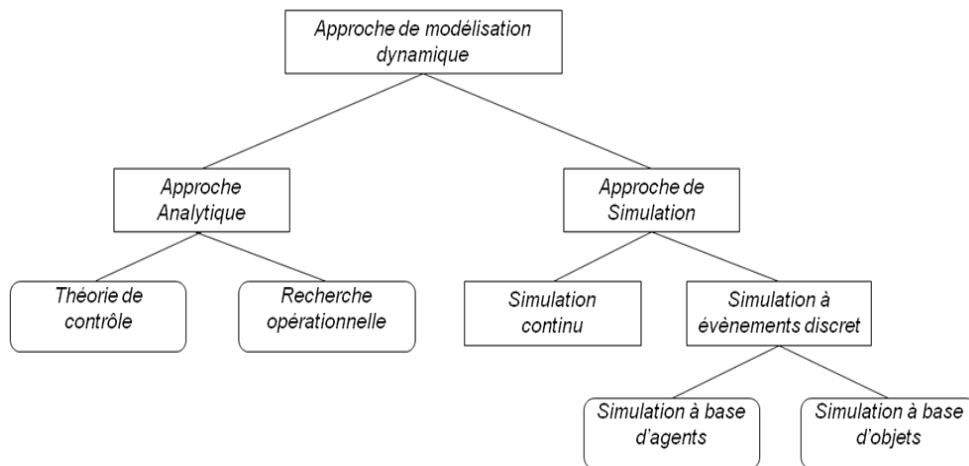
Approche de modélisation dynamique

Approche Analytique

Approche de Simulation

Théorie de contrôle

Recherche opérationnelle

Simulation continu

Simulation à évènements discret

Simulation à base d'agents

Simulation à base d'objets